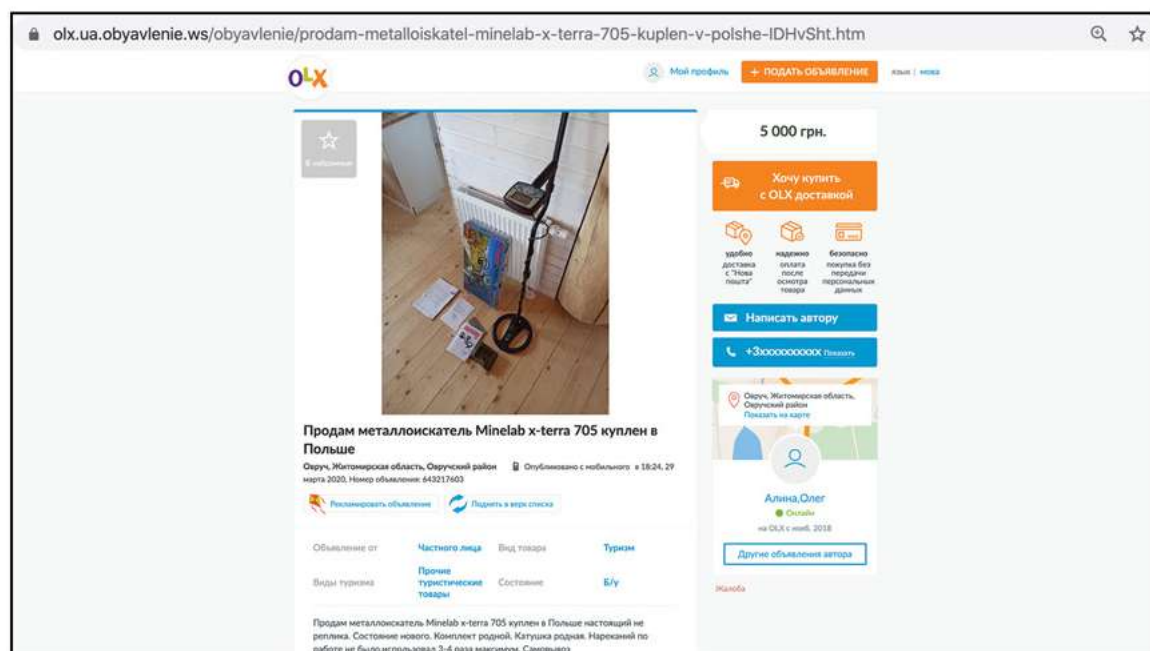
olx.ua.obyavlenie.ws/obyavlenie/prodam-metalloiskatel-minelab-x-terra-705-kuplen-v-polshe-IDHvSht.htm

OLX

Мой профиль + ПОДАТЬ ОБЪЯВЛЕНИЕ язык | мова

В избранное

5 000 грн.

Хочу купить с OLX доставкой

удобно доставка с "Нова пошта"

надежно оплата после осмотра товара

безопасно покупка без передачи персональных данных

Написать автору

+3xxxxxxxxxx Показать

Овруч, Житомирская область, Овручский район
Показать на карте

Алина,Олег
Онлайн
на OLX с нояб. 2018

Другие объявления автора

Жалоба

Продам металлоискатель Minelab x-terra 705 куплен в Польше

Овруч, Житомирская область, Овручский район Опубликовано с мобильного в 18:24, 29 марта 2020, Номер объявления: 643217603

Рекламировать объявление Поднять в верх списка

| Объявление от | Частного лица | Вид товара | Туризм |
|---|---|---|---|
| Виды туризма | Прочие туристические товары | Состояние | Б/у |

Продам металлоискатель Minelab x-terra 705 куплен в Польше настоящий не реплика. Состояние нового. Комплект родной. Катушка родная. Нареканий по работе не было использовал 2-4 раза максимум. Самовывоз